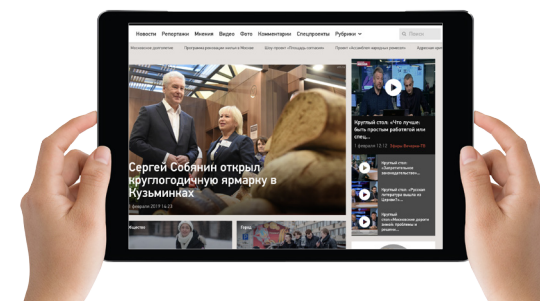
Новости Репортажи Мнения Видео Фото Комментарии Спецпроекты Рубрики

Московское долголетие Программа реновации жилья в Москве Шоу проект «Площадь согласия» Проект «Московские здоровые решения» Адресная про

Сергей Собянин открыл круглогодичную ярмарку в Кузьминках

1 февраля 2019 14:23

Общество

Город

Круглый стол: «Что лучше: совмещать работу и учебу»

1 февраля 13:12

Круглый стол: «Запретительное законодательство»

Круглый стол: «Русская литература вышла из Церкви?»

Круглый стол: «Московские дороги зимой: проблемы и решения»